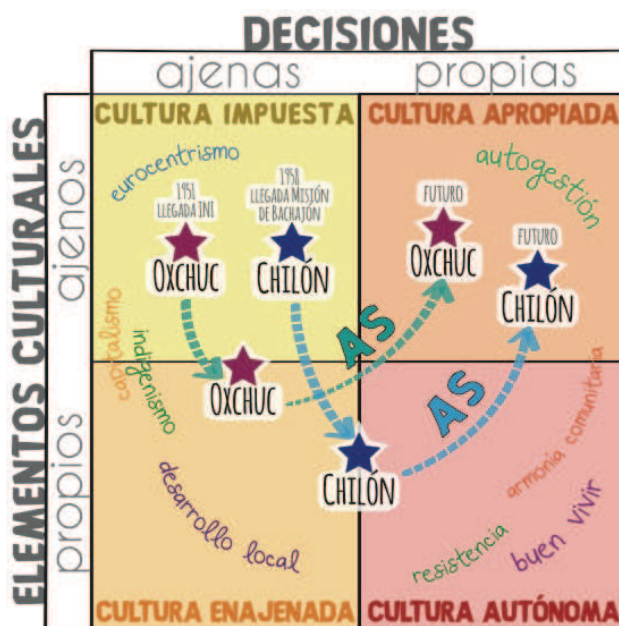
DECISIONES

ajenas

propias

ELEMENTOS CULTURALES

ajenos

propios

CULTURA IMPUESTA

eurocentrismo

1951 LLEGADA INI

OXCHUC

1958 LLEGADA MISIÓN DE BACHAJÓN

CHILÓN

capitalismo

indigenismo

CULTURA APROPIADA

autogestión

FUTURO

OXCHUC

FUTURO

CHILÓN

AS

OXCHUC

AS

CHILÓN

desarrollo local

armonía comunitaria

resistencia

buen vivir

CULTURA ENAJENADA

CULTURA AUTÓNOMA